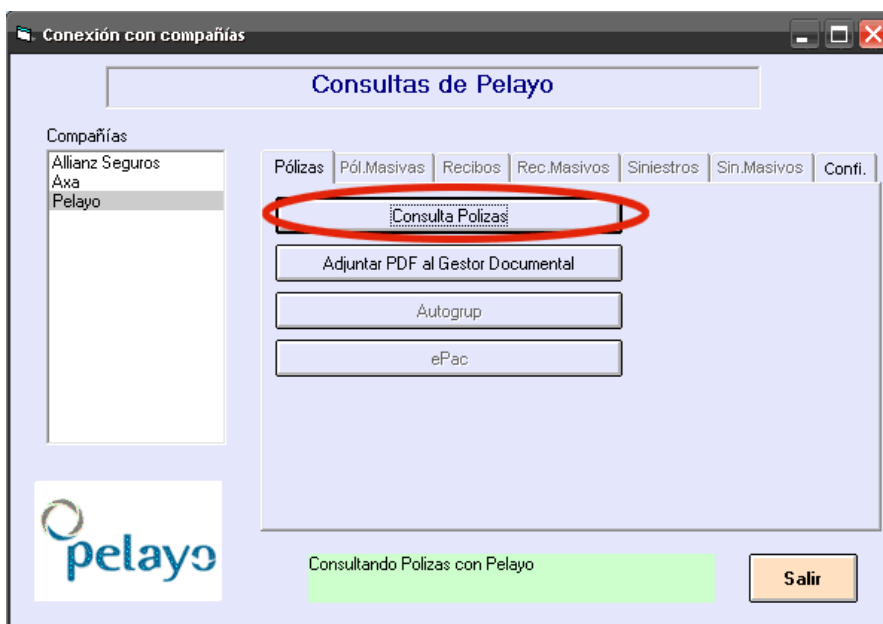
Conexión con compañías

Consultas de Pelayo

Compañías
Allianz Seguros
Axa
Pelayo

Pólizas | Pól.Masivas | Recibos | Rec.Masivos | Siniestros | Sin.Masivos | Confi.

Consulta Polizas
Adjuntar PDF al Gestor Documental
Autogrup
ePac

pelayo

Consultando Polizas con Pelayo

Salir